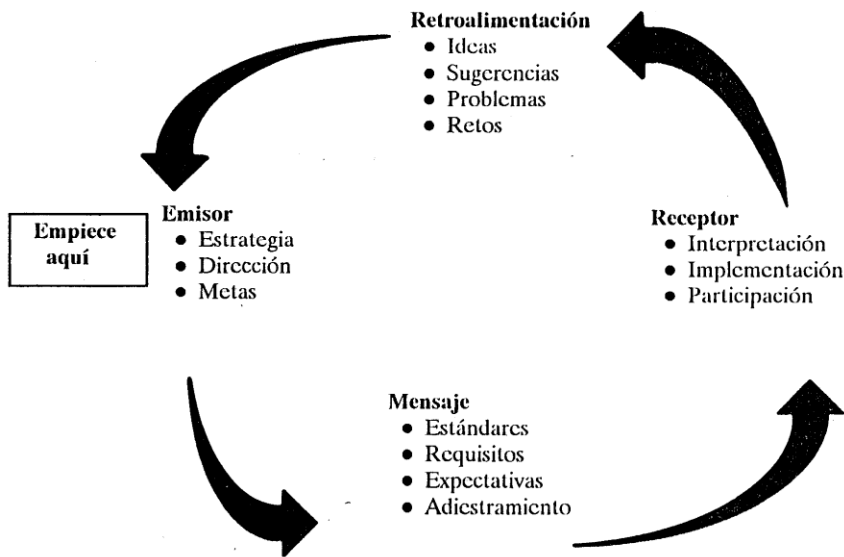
Retroalimentación
- Ideas
- Sugerencias
- Problemas
- Retos

Empiece aquí

Emisor
- Estrategia
- Dirección
- Metas

Receptor
- Interpretación
- Implementación
- Participación

Mensaje
- Estándares
- Requisitos
- Expectativas
- Adiestramiento